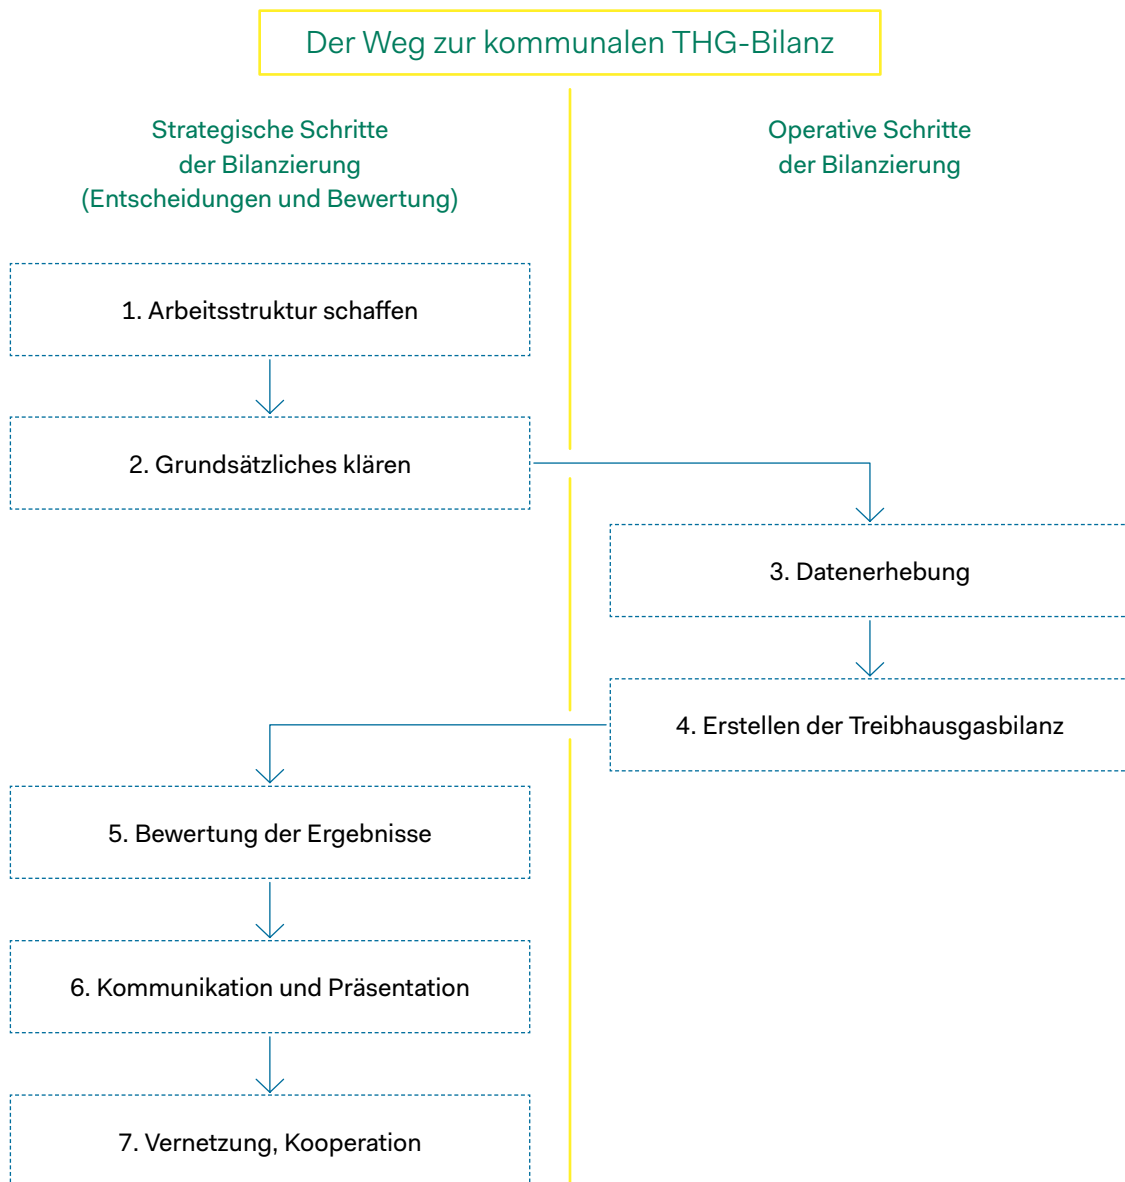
Der Weg zur kommunalen THG-Bilanz

Strategische Schritte der Bilanzierung (Entscheidungen und Bewertung)

Operative Schritte der Bilanzierung

1. Arbeitsstruktur schaffen

2. Grundsätzliches klären

3. Datenerhebung

4. Erstellen der Treibhausgasbilanz

5. Bewertung der Ergebnisse

6. Kommunikation und Präsentation

7. Vernetzung, Kooperation